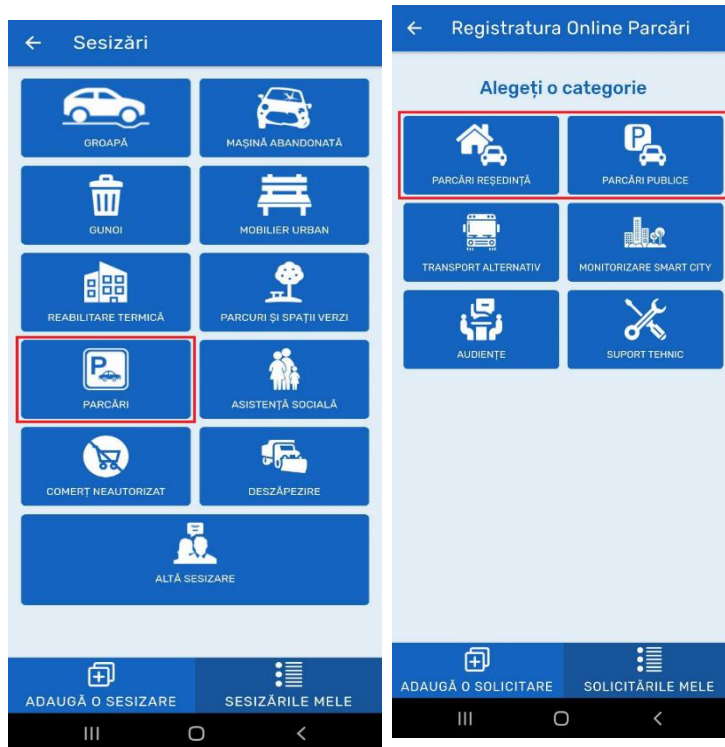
← Sesizări

GROAPĂ

MAȘINĂ ABANDONATĂ

GUNOI

MOBILIER URBAN

REABILITARE TERMICĂ

PARCURI ȘI SPAȚII VERZI

PARCĂRI

ASISTENȚĂ SOCIALĂ

COMERȚ NEAUTORIZAT

DESZĂPEZIRE

ALTĂ SESIZARE

ADAUGĂ O SESIZARE

SESIZĂRILE MELE

← Registratura Online Parcări

Alegeți o categorie

PARCĂRI REȘEDINȚĂ

PARCĂRI PUBLICE

TRANSPORT ALTERNATIV

MONITORIZARE SMART CITY

AUDIENȚE

SUPORT TEHNIC

ADAUGĂ O SOLICITARE

SOLICITĂRILE MELE